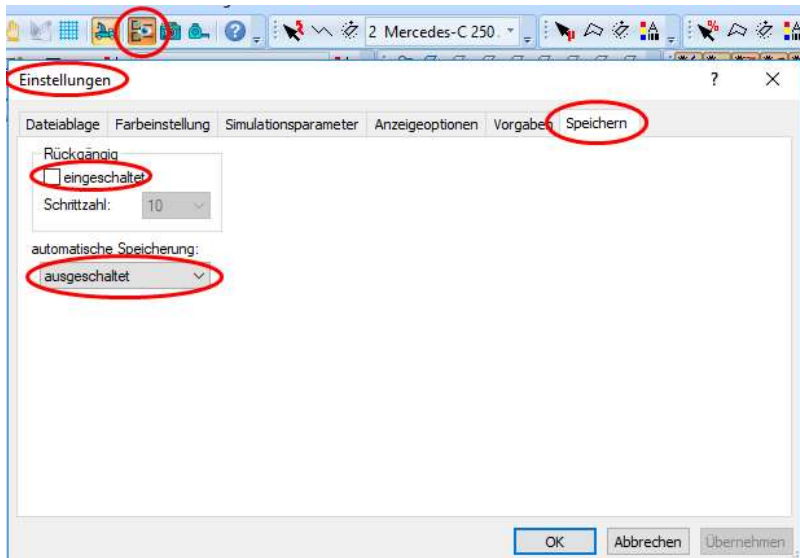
2 Mercedes-C 250

Einstellungen

?

X

Dateiablage | Farbeinstellung | Simulationsparameter | Anzeigeoptionen | Vorgaben | Speichern

Rückgängig

eingeschaltet

Schrittzahl: 10

automatische Speicherung:

ausgeschaltet

OK | Abbrechen | Übernehmen